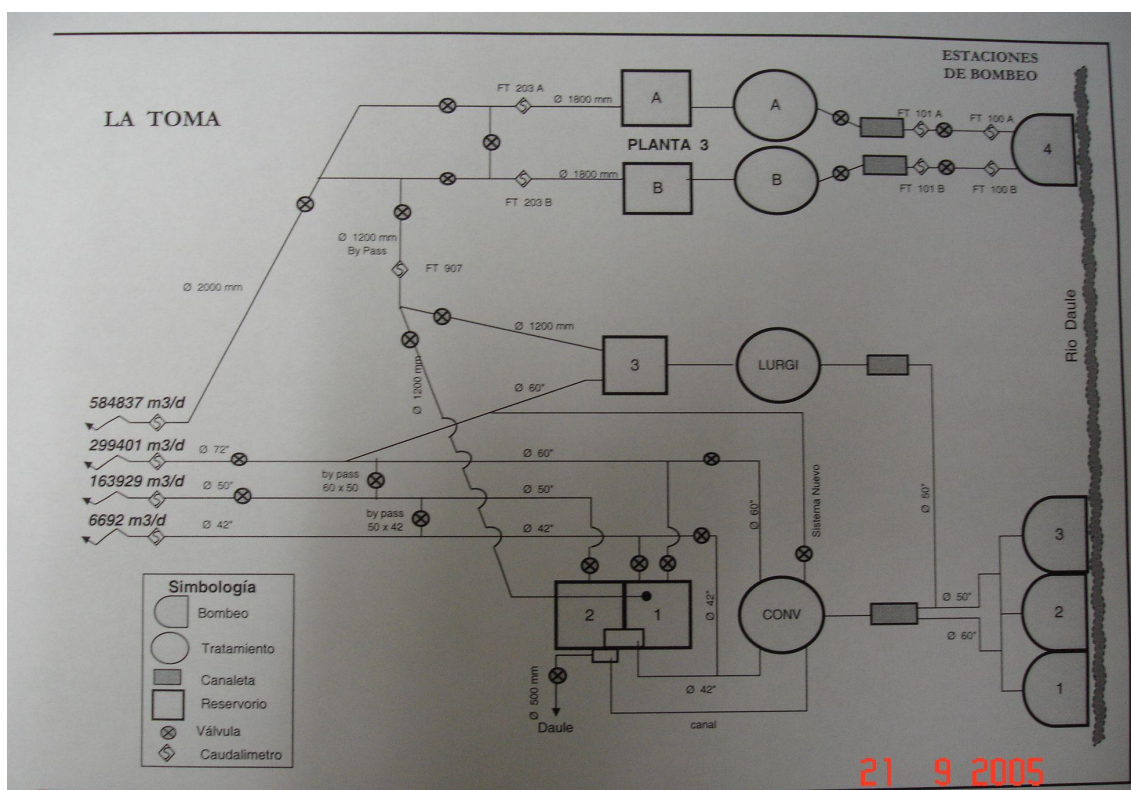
LA TOMA

ESTACIONES DE BOMBEO

FT 203 A
Ø 1800 mm
A
A
FT 101 A
FT 100 A
4
PLANTA 3
Ø 1800 mm
B
B
FT 203 B
FT 101 B
FT 100 B

Ø 1200 mm
By Pass
FT 907

Ø 2000 mm

Ø 1200 mm
3
LURGI
Ø 1200 mm
Ø 60"

Rio Daule

584837 m3/d
299401 m3/d
Ø 72"
Ø 60"
163929 m3/d
Ø 50"
by pass 60 x 50
Ø 50"
6692 m3/d
Ø 42"
by pass 50 x 42
Ø 42"
Ø 60"
Sistema Nuevo
Ø 60"

2
1
Ø 42"
CONV
Ø 50"
Ø 60"
3
2
1
Ø 500 mm
Daule
Ø 42"
canal

Simbología
Bombeo
Tratamiento
Canaleta
Reservorio
Válvula
Caudalimetro

21 9 2005